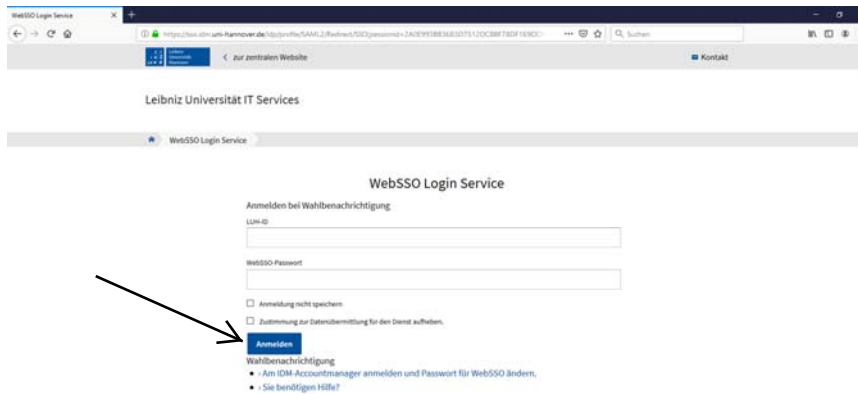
WebSSO Login Service

https://sso.idm.uni-hannover.de/idp/profile/SAML2/Redirect/SSO?execution=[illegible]

Suchen

Leibniz Universität Hannover

< zur zentralen Website

Kontakt

Leibniz Universität IT Services

WebSSO Login Service

WebSSO Login Service

Anmelden bei Wahlbenachrichtigung

LUH-ID

WebSSO-Passwort

Anmeldung nicht speichern

Zustimmung zur Datenübermittlung für den Dienst aufheben.

Anmelden

Wahlbenachrichtigung

• › Am IDM-Accountmanager anmelden und Passwort für WebSSO ändern.

• › Sie benötigen Hilfe?